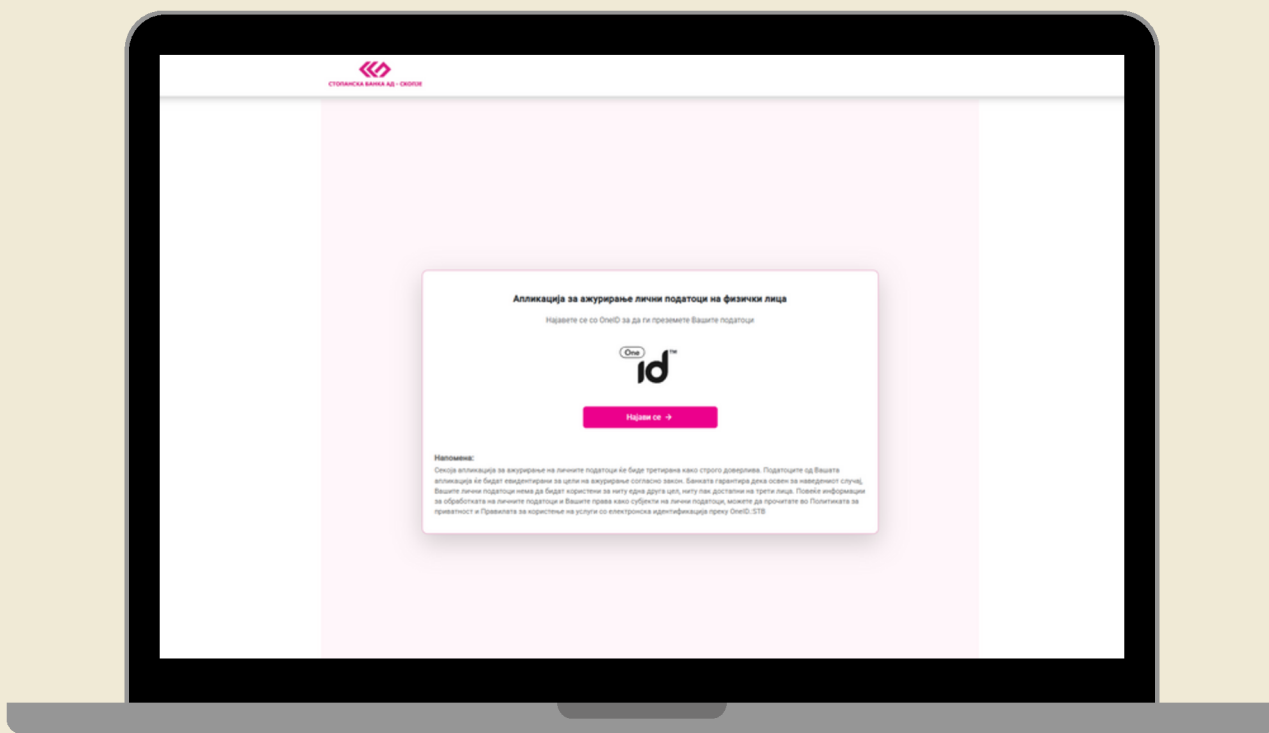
СТОПАНСКА БАНКА АД – СКОПЈЕ

Апликација за ажурирање лични податоци на физички лица

Најавете се со OneID за да ги преземете Вашите податоци

One id™

Најави се →

Напомена:
Секоја апликација за ажурирање на личните податоци ќе биде третирана како строго доверлива. Податоците од Вашата апликација ќе бидат евидентирани за цели на ажурирање согласно закон. Банката гарантира дека освен за наведениот случај, Вашите лични податоци нема да бидат користени за ниту една друга цел, ниту пак достапни на трети лица. Повеќе информации за обработката на личните податоци и Вашите права како субјекти на лични податоци, можете да прочитате во Политиката за приватност и Правилата за користење на услуги со електронска идентификација преку OneID::STB